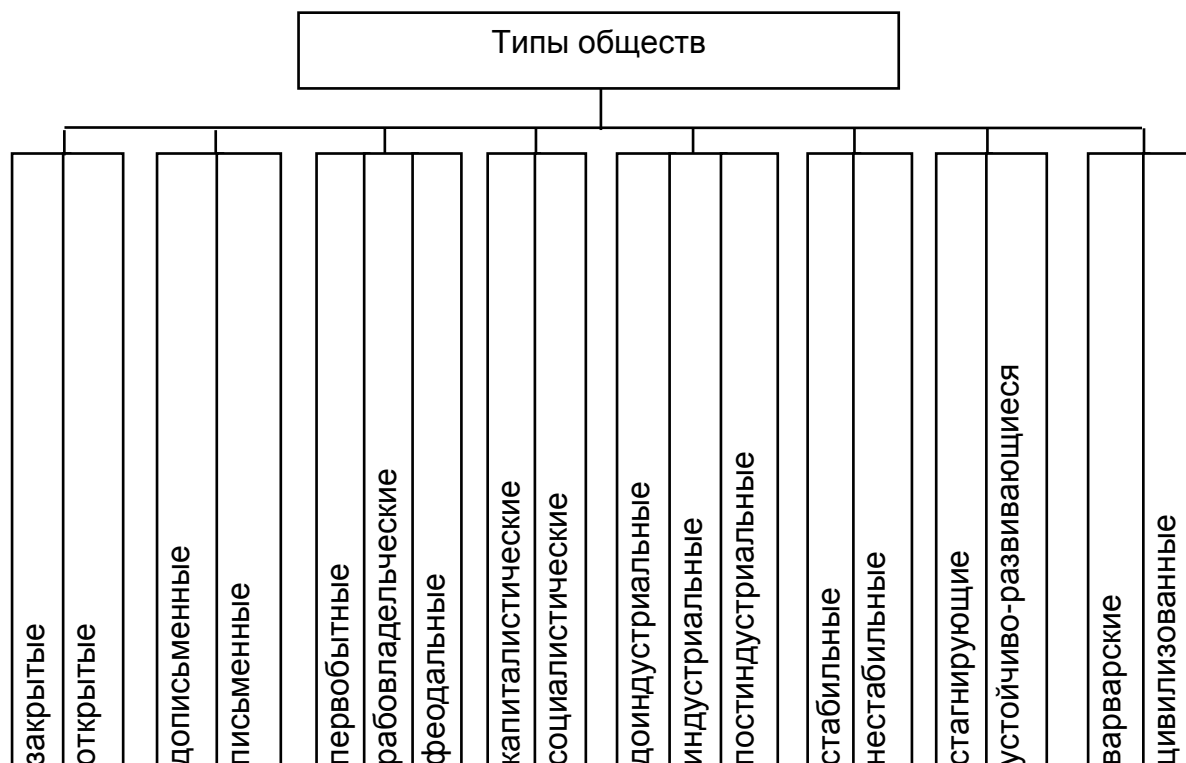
Типы обществ

закрытые
открытые

дописьменные
письменные

первобытные
рабовладельческие
феодальные

капиталистические
социалистические

доиндустриальные
индустриальные
постиндустриальные

стабильные
нестабильные

стагнирующие
устойчиво-развивающиеся

варварские
цивилизованные